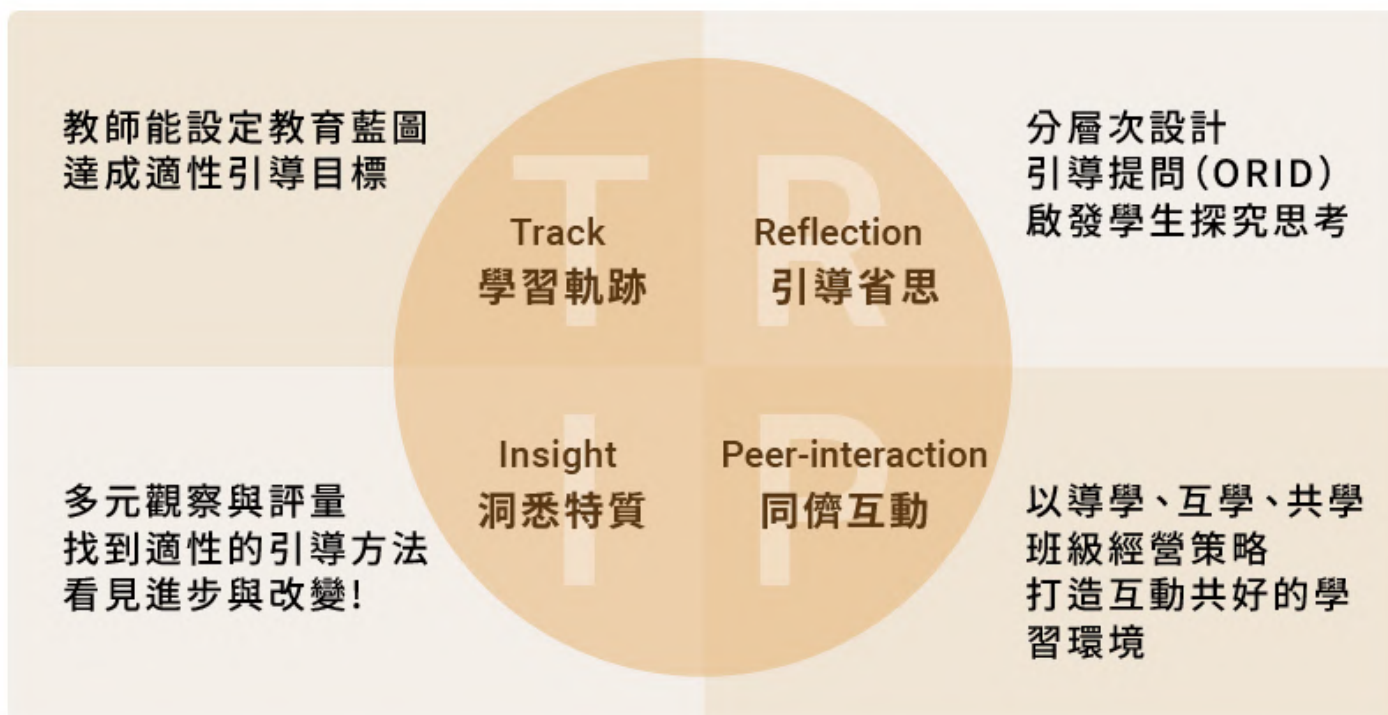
教師能設定教育藍圖
達成適性引導目標

T
Track
學習軌跡

R
Reflection
引導省思

分層次設計
引導提問(ORID)
啟發學生探究思考

多元觀察與評量
找到適性的引導方法
看見進步與改變!

I
Insight
洞悉特質

P
Peer-interaction
同儕互動

以導學、互學、共學
班級經營策略
打造互動共好的學習環境